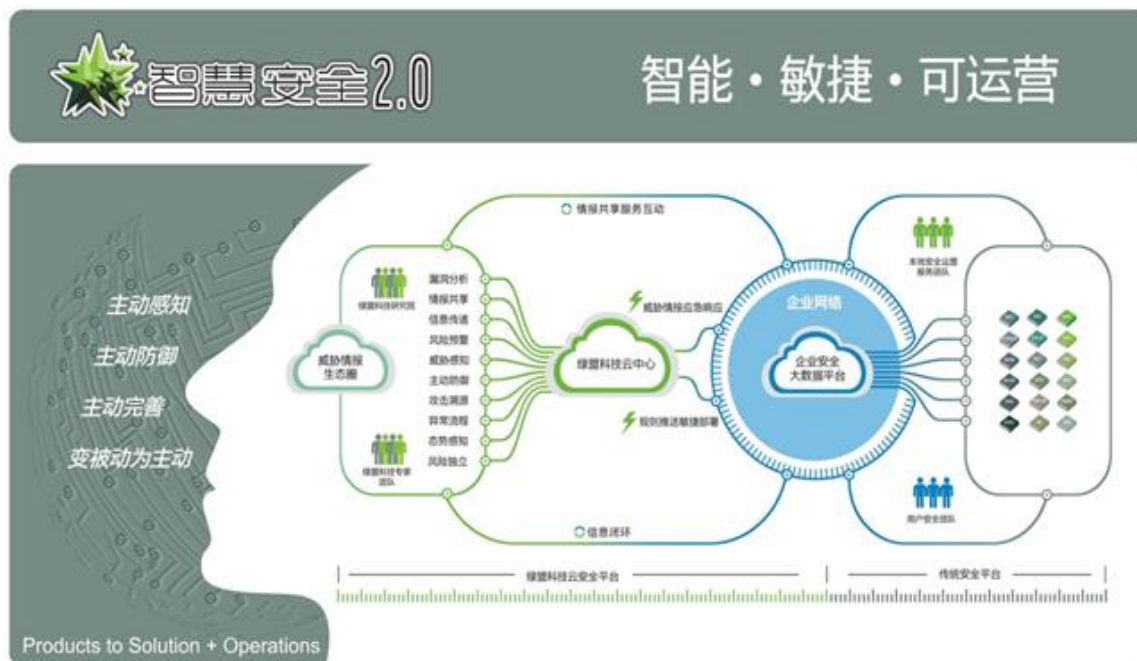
智慧安全2.0

智能・敏捷・可运营

主动感知

主动防御

主动完善

变被动为主动

情报共享服务互动

绿盟科技研究院

威胁情报生态圈

绿盟科技专家团队

漏洞分析
情报共享
信息传递
风险预警
威胁感知
主动防御
攻击溯源
异常流程
态势感知
风险独立

威胁情报应急响应

绿盟科技云中心

规则推送敏捷部署

企业网络

企业安全大数据平台

本地安全运营服务团队

用户安全团队

信息闭环

绿盟科技云安全平台

传统安全平台

Products to Solution + Operations